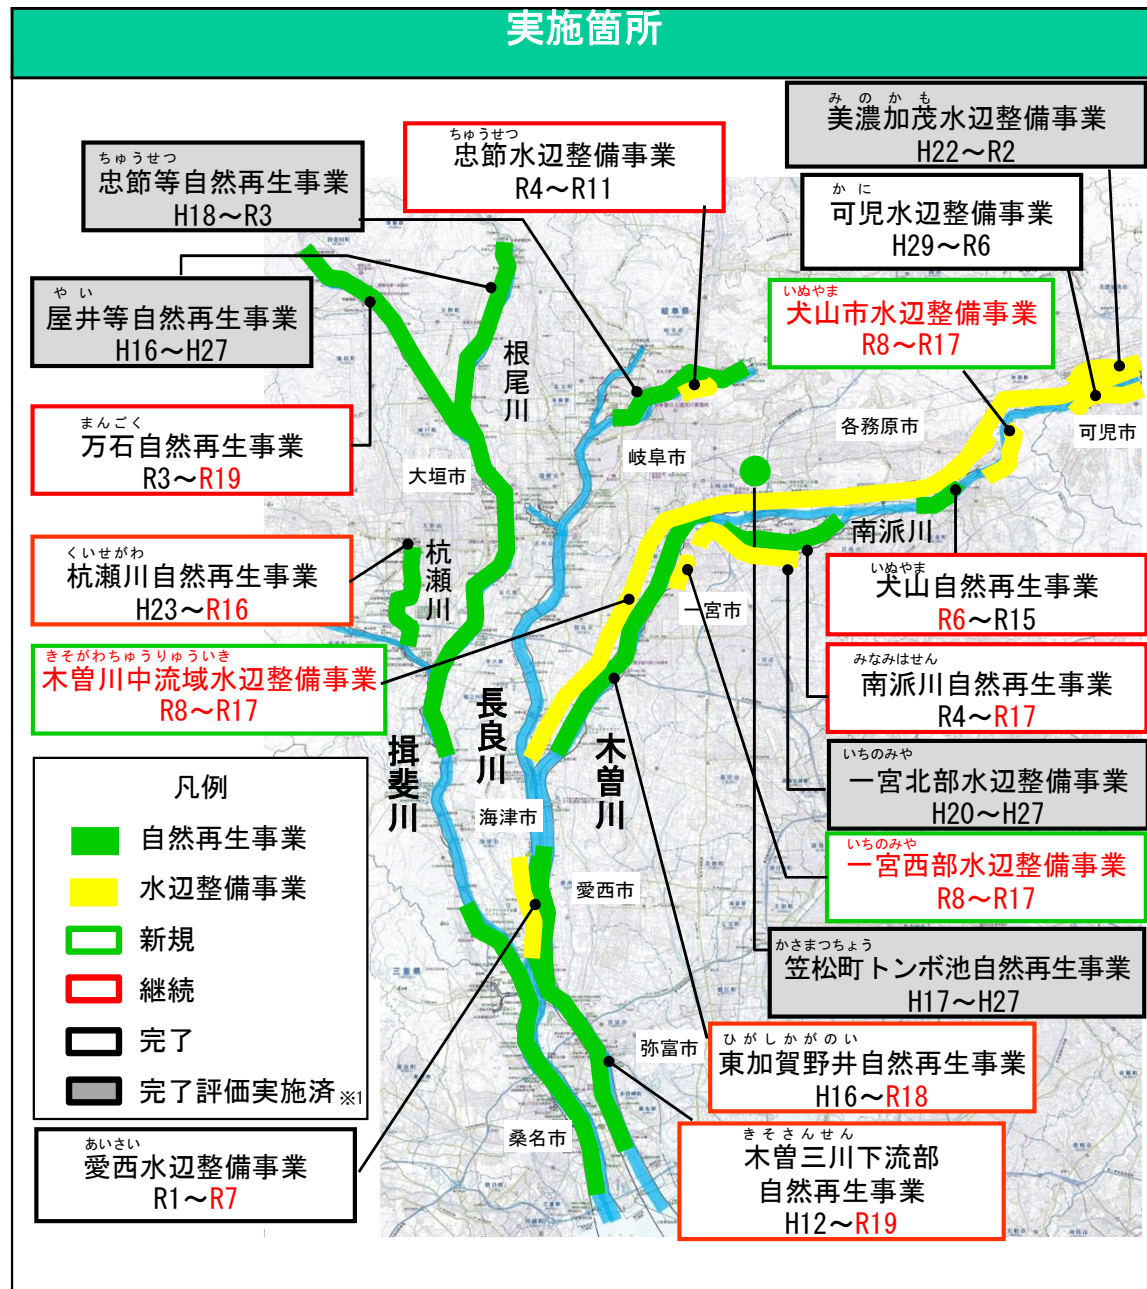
実施箇所

みのかも
美濃加茂水辺整備事業
H22～R2

ちゅうせつ
忠節水辺整備事業
R4～R11

ちゅうせつ
忠節等自然再生事業
H18～R3

かに
可児水辺整備事業
H29～R6

やい
屋井等自然再生事業
H16～H27

いぬやま
犬山市水辺整備事業
R8～R17

まんごく
万石自然再生事業
R3～R19

くいせがわ
杭瀬川自然再生事業
H23～R16

きそがわちゅうりゅういき
木曽川中流域水辺整備事業
R8～R17

根尾川

大垣市

岐阜市

各務原市

可児市

南派川

杭瀬川

一宮市

長良川

揖斐川

木曽川

海津市

愛西市

弥富市

桑名市

いぬやま
犬山自然再生事業
R6～R15

みなみはせん
南派川自然再生事業
R4～R17

いちのみや
一宮北部水辺整備事業
H20～H27

いちのみや
一宮西部水辺整備事業
R8～R17

かさまつちょう
笠松町トンボ池自然再生事業
H17～H27

ひがしかがのい
東加賀野井自然再生事業
H16～R18

きそさんせん
木曽三川下流部
自然再生事業
H12～R19

凡例
自然再生事業
水辺整備事業
新規
継続
完了
完了評価実施済※1

あいさい
愛西水辺整備事業
R1～R7